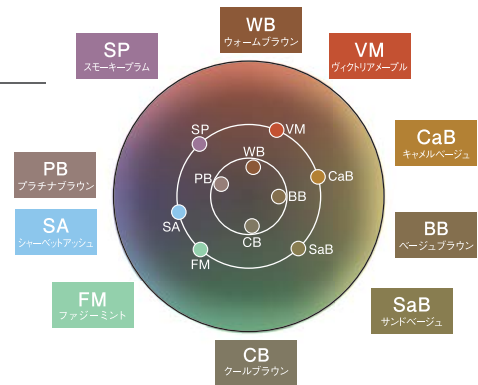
WB
ウォームブラウン

SP
スモーキープラム

VM
ヴィクトリアメープル

CaB
キャメルベージュ

PB
プラチナブラウン

BB
ベージュブラウン

SA
シャーベットアッシュ

FM
ファジーミント

SaB
サンドベージュ

CB
クールブラウン

SP
VM
WB
PB
CaB
BB
SA
CB
SaB
FM